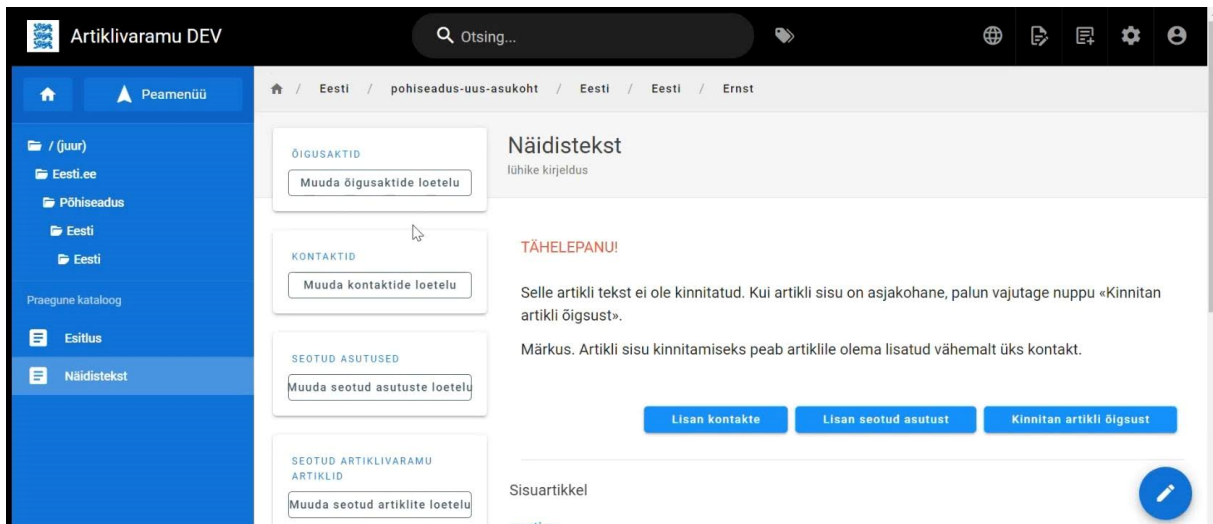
Artiklivaramu DEV

Otsing...

Peamenüü

/ (juur)
Eesti.ee
Põhiseadus
Eesti
Eesti

Praegune kataloog

Esitlus

Näidistekst

Eesti / pohiseadus-uus-asukoht / Eesti / Eesti / Ernst

ÕIGUSAKTID
Muuda õigusaktide loetelu

KONTAKTID
Muuda kontaktide loetelu

SEOTUD ASUTUSED
Muuda seotud asutuste loetelu

SEOTUD ARTIKLIVARAMU ARTIKLID
Muuda seotud artiklite loetelu

Näidistekst
lühike kirjeldus

TÄHELEPANU!

Selle artikli tekst ei ole kinnitatud. Kui artikli sisu on asjakohane, palun vajutage nuppu «Kinnitan artikli õigsust».

Märkus. Artikli sisu kinnitamiseks peab artiklile olema lisatud vähemalt üks kontakt.

Lisan kontakte
Lisan seotud asutust
Kinnitan artikli õigsust

Sisuartikkel